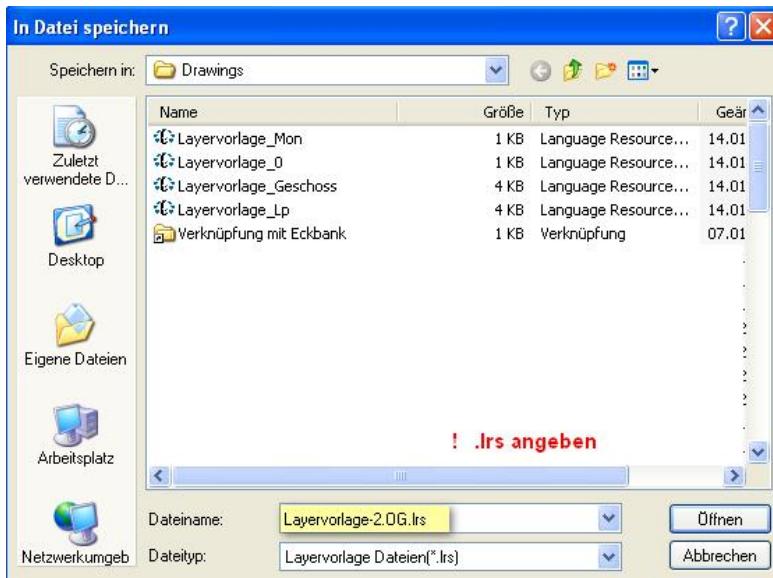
In Datei speichern

Speichern in: Drawings

| Name | Größe | Typ | Geär |
|---|---|---|---|
| Layervorlage_Mon | 1 KB | Language Resource... | 14.01 |
| Layervorlage_0 | 1 KB | Language Resource... | 14.01 |
| Layervorlage_Geschoss | 4 KB | Language Resource... | 14.01 |
| Layervorlage_Lp | 4 KB | Language Resource... | 14.01 |
| Verknüpfung mit Eckbank | 1 KB | Verknüpfung | 07.01 |

Zuletzt verwendete D...

Desktop

Eigene Dateien

Arbeitsplatz

Netzwerkumgeb

! .lrs angeben

Dateiname: Layervorlage-2.OG.lrs

Dateityp: Layervorlage Dateien(*.lrs)

Öffnen

Abbrechen